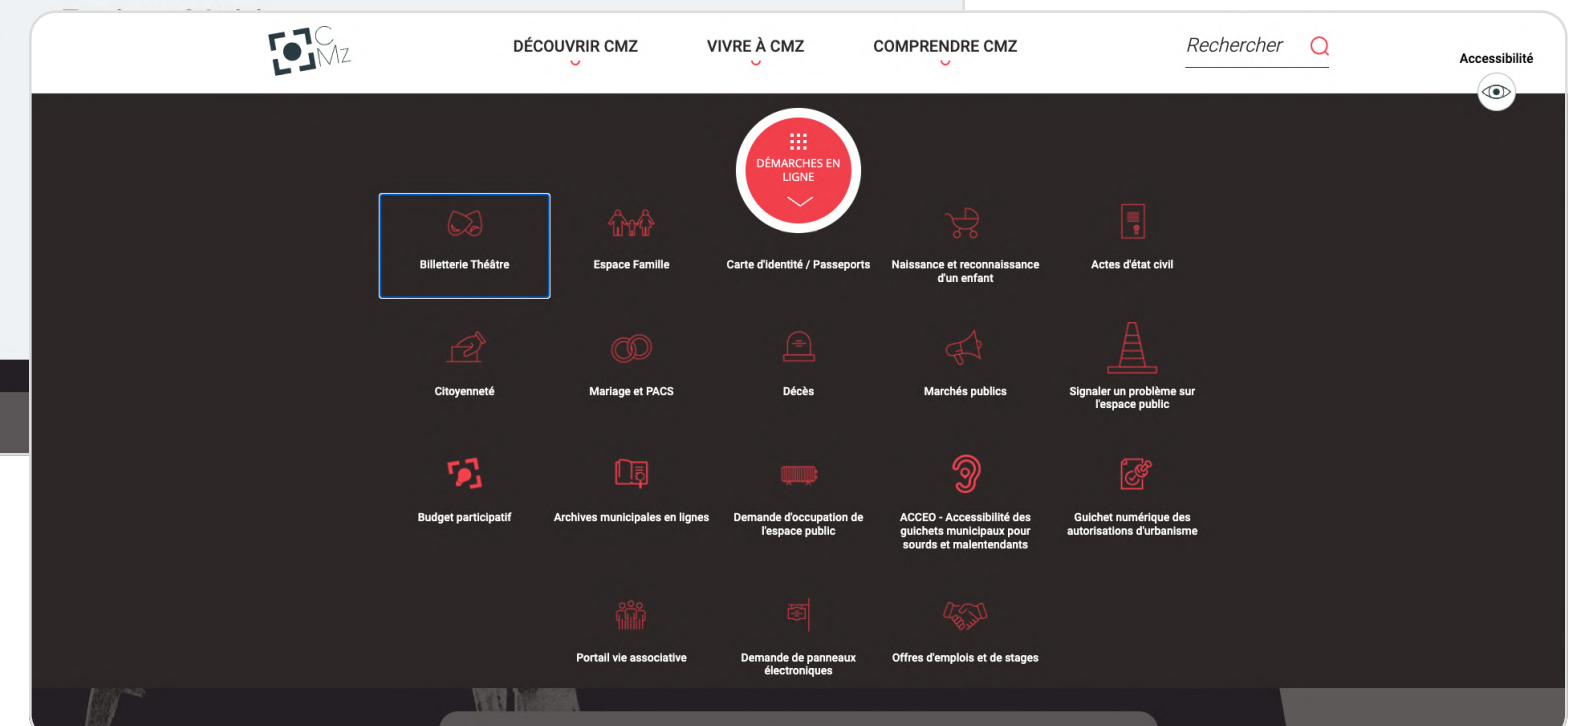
CMZ

DÉCOUVRIR CMZ

VIVRE À CMZ

COMPRENDRE CMZ

Rechercher

Accessibilité

DÉMARCHES EN LIGNE

Billetterie Théâtre

Espace Famille

Carte d'identité / Passeports

Naissance et reconnaissance d'un enfant

Actes d'état civil

Citoyenneté

Mariage et PACS

Décès

Marchés publics

Signaler un problème sur l'espace public

Budget participatif

Archives municipales en lignes

Demande d'occupation de l'espace public

ACCEO - Accessibilité des guichets municipaux pour sourds et malentendants

Guichet numérique des autorisations d'urbanisme

Portail vie associative

Demande de panneaux électroniques

Offres d'emplois et de stages